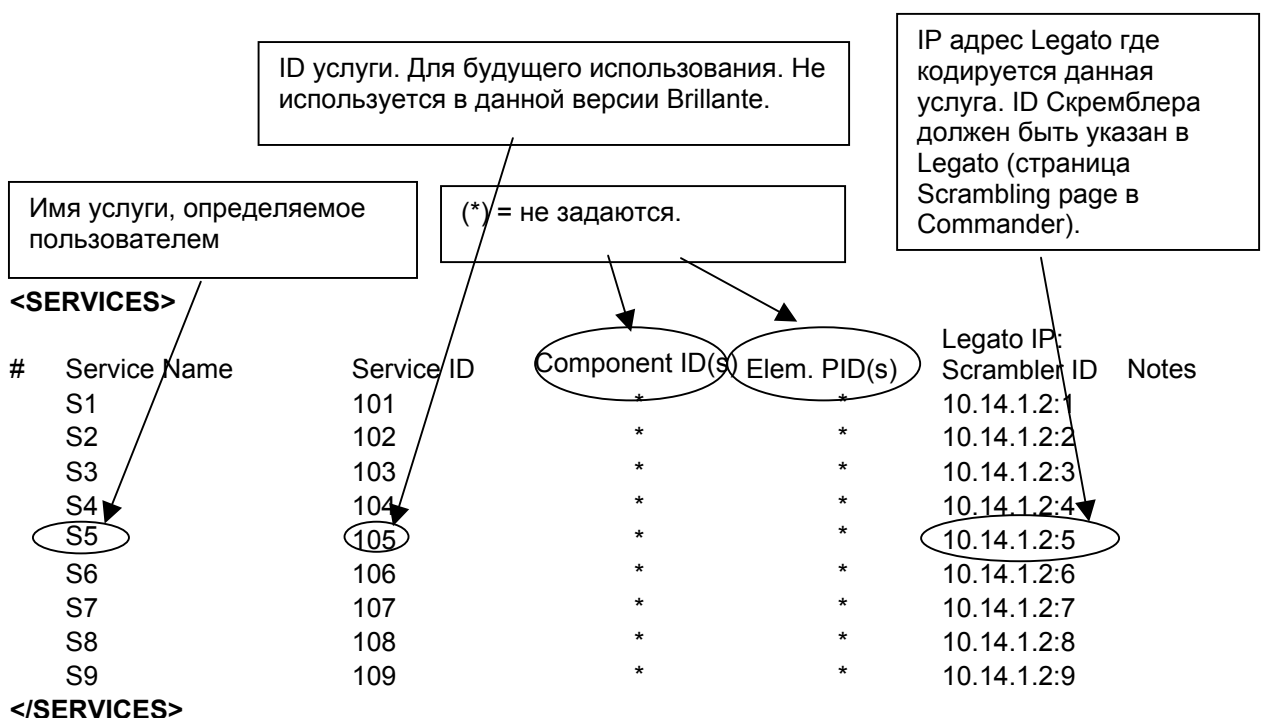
ID услуги. Для будущего использования. Не используется в данной версии Brillante.

IP адрес Legato где кодируется данная услуга. ID Скремблера должен быть указан в Legato (страница Scrambling page в Commander).

Имя услуги, определяемое пользователем

(*) = не задаются.

<SERVICES>

| # | Service Name | Service ID | Component ID(s) | Elem. PID(s) | Legato IP: Scrambler ID | Notes |
|---|---|---|---|---|---|---|
| | S1 | 101 | * | * | 10.14.1.2:1 | |
| | S2 | 102 | * | * | 10.14.1.2:2 | |
| | S3 | 103 | * | * | 10.14.1.2:3 | |
| | S4 | 104 | * | * | 10.14.1.2:4 | |
| | S5 | 105 | * | * | 10.14.1.2:5 | |
| | S6 | 106 | * | * | 10.14.1.2:6 | |
| | S7 | 107 | * | * | 10.14.1.2:7 | |
| | S8 | 108 | * | * | 10.14.1.2:8 | |
| | S9 | 109 | * | * | 10.14.1.2:9 | |

</SERVICES>